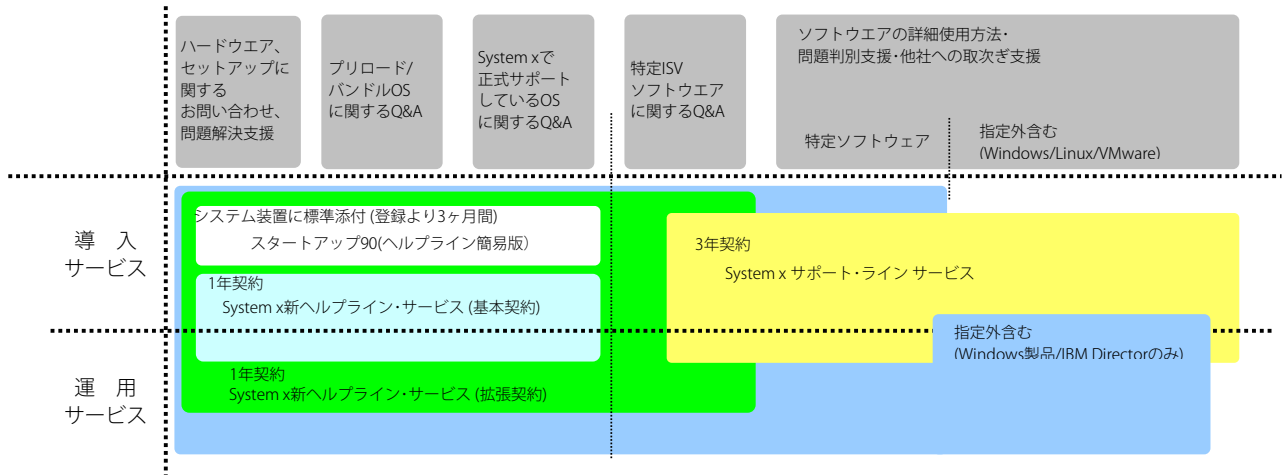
ハードウエア、セットアップに関するお問い合わせ、問題解決支援

プリロード/バンドルOSに関するQ&A

System xで正式サポートしているOSに関するQ&A

特定ISVソフトウエアに関するQ&A

ソフトウエアの詳細使用方法・問題判別支援・他社への取次ぎ支援

特定ソフトウェア

指定外含む
(Windows/Linux/VMware)

導　入
サービス

運　用
サービス

システム装置に標準添付 (登録より3ヶ月間)
スタートアップ90(ヘルプライン簡易版)

1年契約
System x新ヘルプライン・サービス (基本契約)

1年契約
System x新ヘルプライン・サービス (拡張契約)

3年契約
System x サポート・ライン サービス

指定外含む
(Windows製品/IBM Directorのみ)